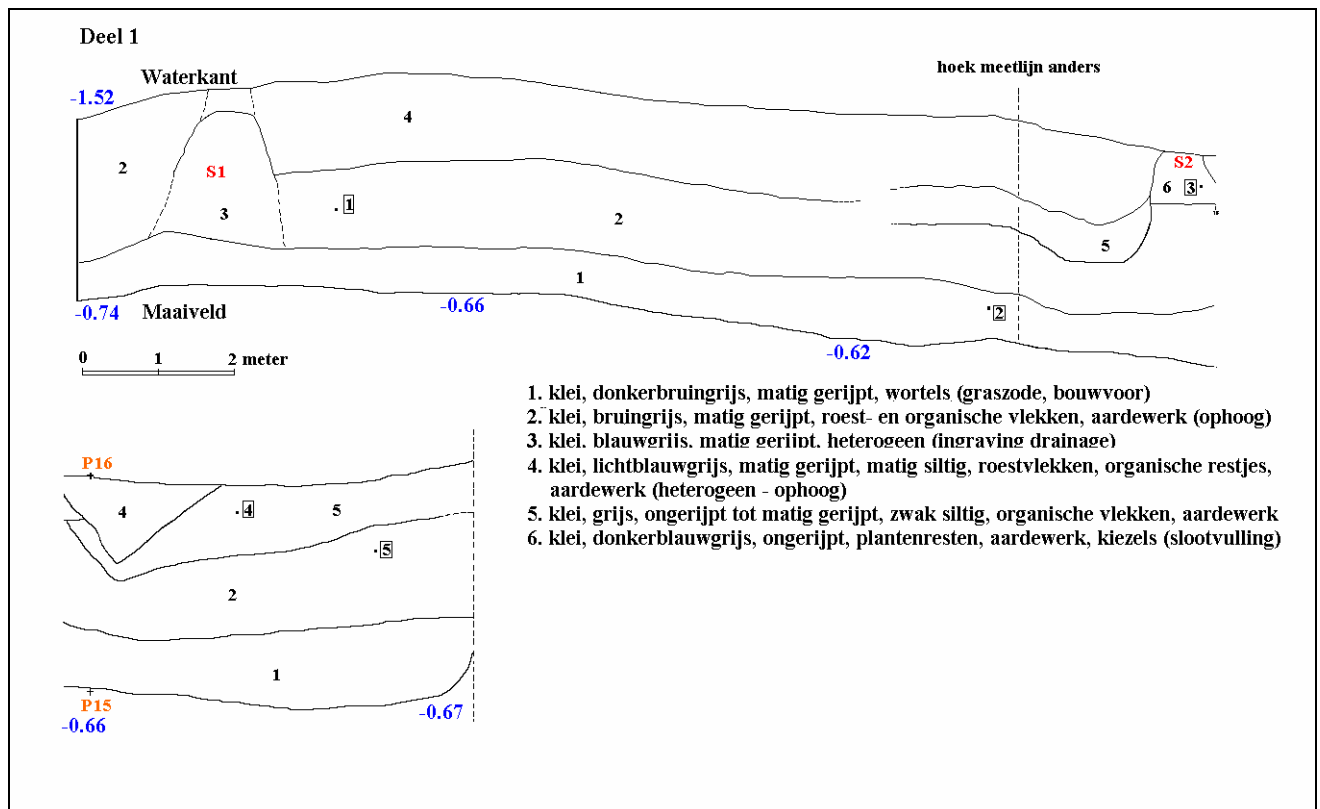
Deel 1

Waterkant

hoek meetlijn anders

-1.52

4

2

S1

S2

6 3

1

2

3

5

1

-0.74 Maaiveld

-0.66

2

-0.62

0 1 2 meter

1. klei, donkerbruingrijs, matig gerijpt, wortels (graszode, bouwvoor)
2. klei, bruingrijs, matig gerijpt, roest- en organische vlekken, aardewerk (ophoog)
3. klei, blauwgrijs, matig gerijpt, heterogeen (ingraving drainage)
4. klei, lichtblauwgrijs, matig gerijpt, matig siltig, roestvlekken, organische restjes, aardewerk (heterogeen - ophoog)
5. klei, grijs, ongerijpt tot matig gerijpt, zwak siltig, organische vlekken, aardewerk
6. klei, donkerblauwgrijs, ongerijpt, plantenresten, aardewerk, kiezels (slootvulling)

P16

4

4

5

5

2

1

P15
-0.66

-0.67